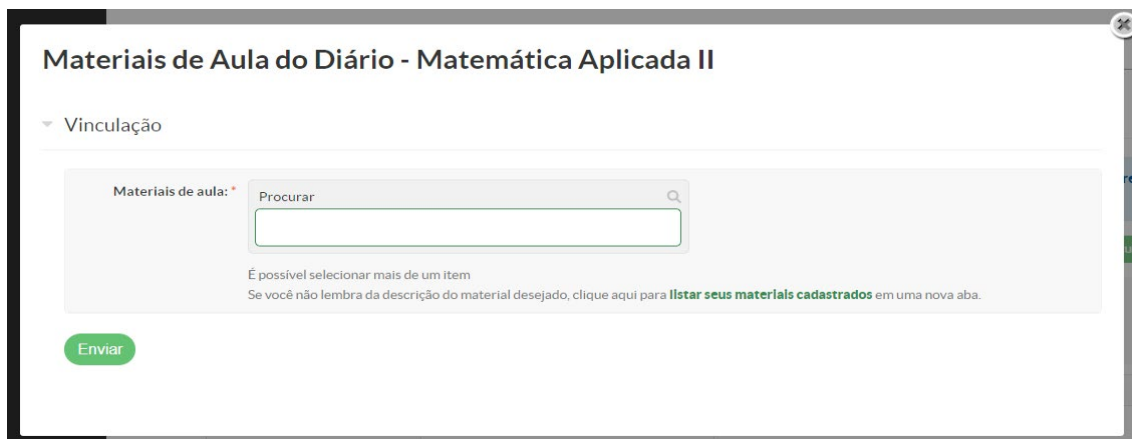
Materiais de Aula do Diário - Matemática Aplicada II

Vinculação

Materiais de aula: *

Procurar

É possível selecionar mais de um item

Se você não lembra da descrição do material desejado, clique aqui para listar seus materiais cadastrados em uma nova aba.

Enviar